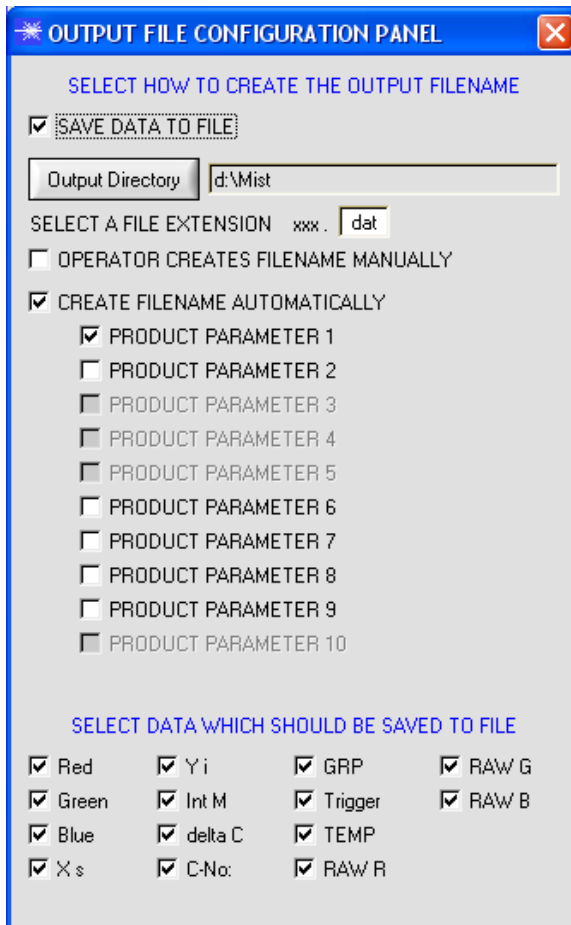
OUTPUT FILE CONFIGURATION PANEL

SELECT HOW TO CREATE THE OUTPUT FILENAME

SAVE DATA TO FILE

Output Directory d:\Mist

SELECT A FILE EXTENSION xxx . dat

OPERATOR CREATES FILENAME MANUALLY

CREATE FILENAME AUTOMATICALLY

PRODUCT PARAMETER 1
PRODUCT PARAMETER 2
PRODUCT PARAMETER 3
PRODUCT PARAMETER 4
PRODUCT PARAMETER 5
PRODUCT PARAMETER 6
PRODUCT PARAMETER 7
PRODUCT PARAMETER 8
PRODUCT PARAMETER 9
PRODUCT PARAMETER 10

SELECT DATA WHICH SHOULD BE SAVED TO FILE

Red
Green
Blue
X s

Y i
Int M
delta C
C-No:

GRP
Trigger
TEMP
RAW R

RAW G
RAW B